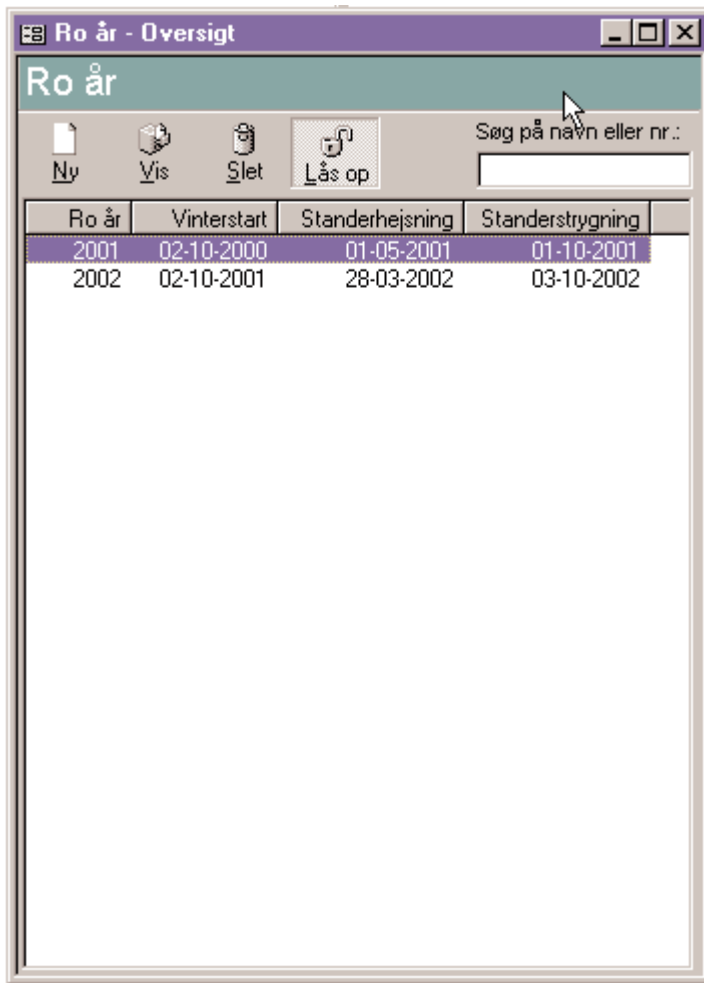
Ro år - Oversigt

Ro år

Ny Vis Slet Lås op

Søg på navn eller nr.:

| Ro år | Vinterstart | Standerhejsning | Standerstrygning |
|---|---|---|---|
| 2001 | 02-10-2000 | 01-05-2001 | 01-10-2001 |
| 2002 | 02-10-2001 | 28-03-2002 | 03-10-2002 |